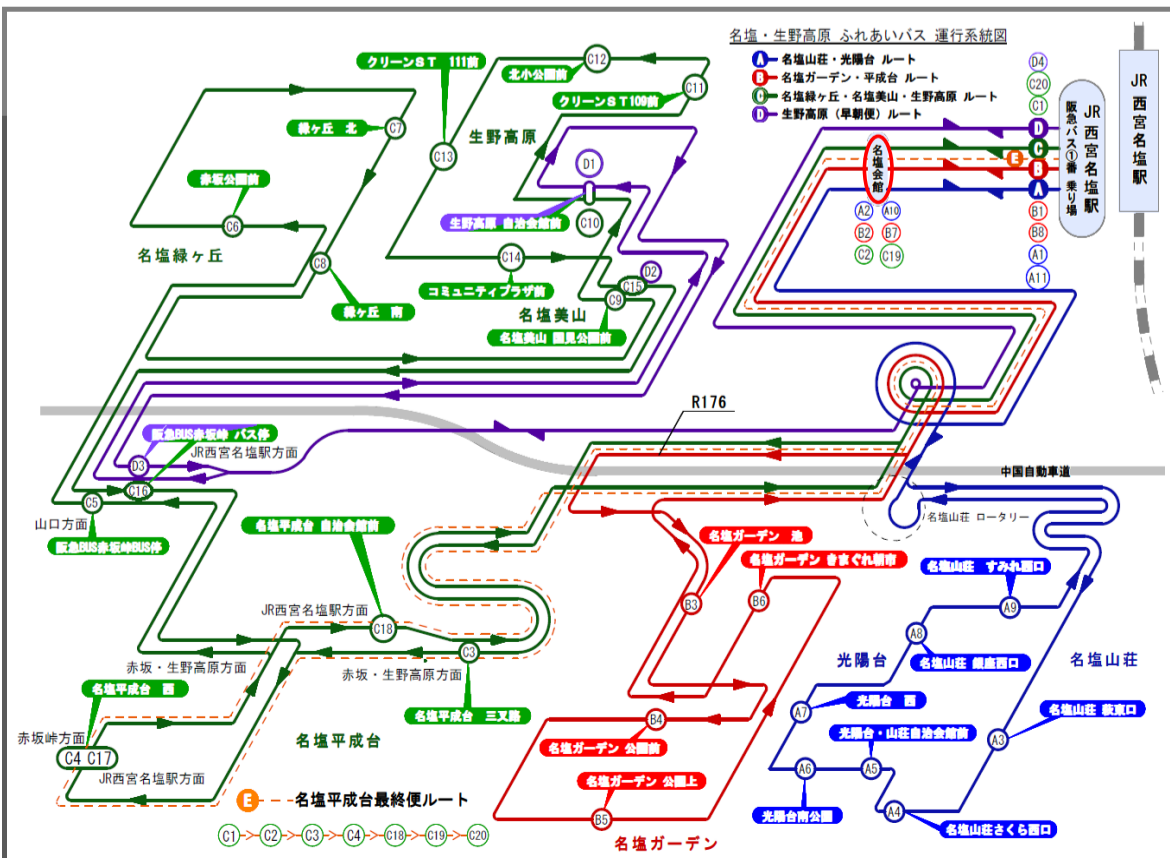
名塩・生野高原 ふれあいバス 運行系統図

A 名塩山荘・光陽台 ルート
B 名塩ガーデン・平成台 ルート
C 名塩緑ヶ丘・名塩美山・生野高原 ルート
D 生野高原（早朝便）ルート

JR西宮名塩駅

JR西宮名塩駅 阪急バス①番乗り場

D4 C20 C1 D C E B A B1 B8 A1 A11

名塩会館

A2 A10 B2 B7 C2 C19

クリーンST 111前
C12
北小公園前
C11
クリーンST109前
緑ヶ丘 北
C7
C13
生野高原
D1
赤坂公園前
C6
生野高原 自治会館前
C10
名塩緑ヶ丘
C14
C8
コミュニティプラザ前
C15
D2
C9
緑ヶ丘 南
名塩美山
名塩美山 開見公園前

R176

阪急BUS赤坂峠 バス停
JR西宮名塩駅方面
D3
C16
C5
山口方面
阪急BUS赤坂峠BUS停

中国自動車道
名塩山荘 ロータリー

名塩平成台 自治会館前
名塩ガーデン 池
名塩ガーデン きまぐれ朝市
名塩山荘 すみれ西口
JR西宮名塩駅方面
A9
B3
B6
C18
A8
光陽台
名塩山荘
名塩山荘 銀座西口
C3
赤坂・生野高原方面
赤坂・生野高原方面
名塩平成台 西
A7
光陽台 西
名塩山荘 東京口
名塩平成台 三叉路
B4
光陽台・山荘自治会館前
A3
赤坂峠方面
名塩平成台
名塩ガーデン 公園前
C4 C17
A6
A5
JR西宮名塩駅方面
名塩ガーデン 公園上
A4
光陽台南公園
E 名塩平成台最終便ルート
B5
名塩山荘さくら西口
名塩ガーデン

C1 C2 C3 C4 C18 C19 C20